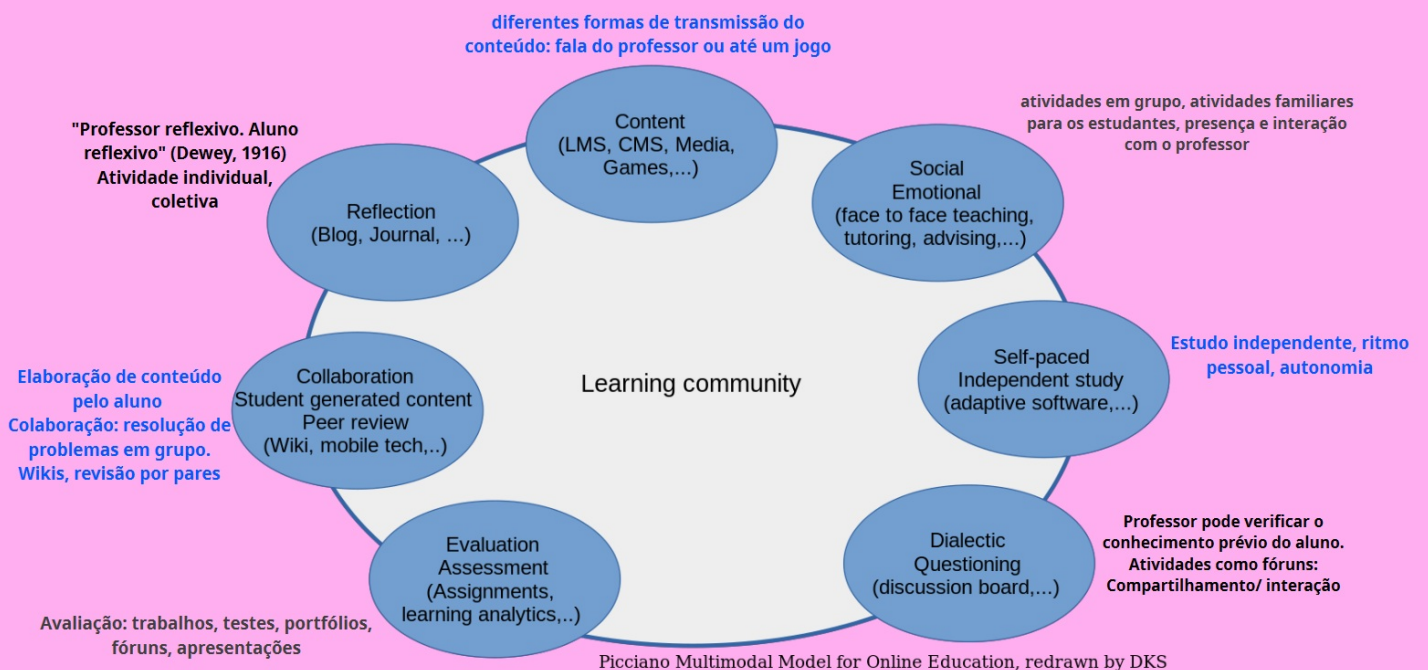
diferentes formas de transmissão do conteúdo: fala do professor ou até um jogo

Content
(LMS, CMS, Media, Games,...)

atividades em grupo, atividades familiares para os estudantes, presença e interação com o professor

"Professor reflexivo. Aluno reflexivo" (Dewey, 1916)
Atividade individual, coletiva

Reflection
(Blog, Journal, ...)

Social
Emotional
(face to face teaching, tutoring, advising,...)

Learning community

Elaboração de conteúdo pelo aluno
Colaboração: resolução de problemas em grupo.
Wikis, revisão por pares

Collaboration
Student generated content
Peer review
(Wiki, mobile tech,..)

Self-paced
Independent study
(adaptive software,...)

Estudo independente, ritmo pessoal, autonomia

Evaluation
Assessment
(Assignments, learning analytics,..)

Dialectic
Questioning
(discussion board,...)

Professor pode verificar o conhecimento prévio do aluno.
Atividades como fóruns:
Compartilhamento/ interação

Avaliação: trabalhos, testes, portfólios, fóruns, apresentações

Picciano Multimodal Model for Online Education, redrawn by DKS